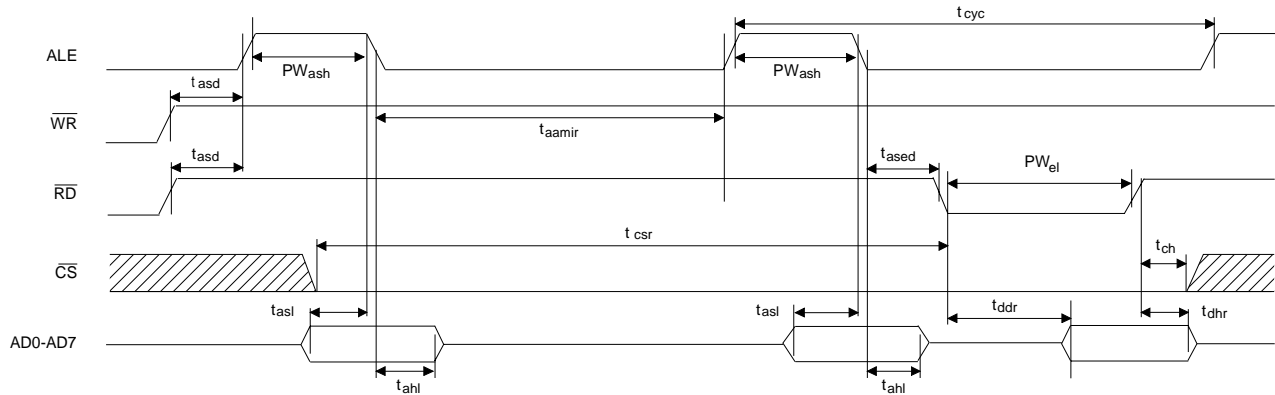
$t_{cyc}$

ALE

$PW_{ash}$

$PW_{ash}$

$t_{asd}$

$\overline{WR}$

$t_{aamir}$

$t_{asd}$

$t_{ased}$

$PW_{el}$

$\overline{RD}$

$t_{csr}$

$t_{ch}$

$\overline{CS}$

$t_{asl}$

$t_{asl}$

$t_{ddr}$

$t_{dhr}$

AD0-AD7

$t_{ahl}$

$t_{ahl}$